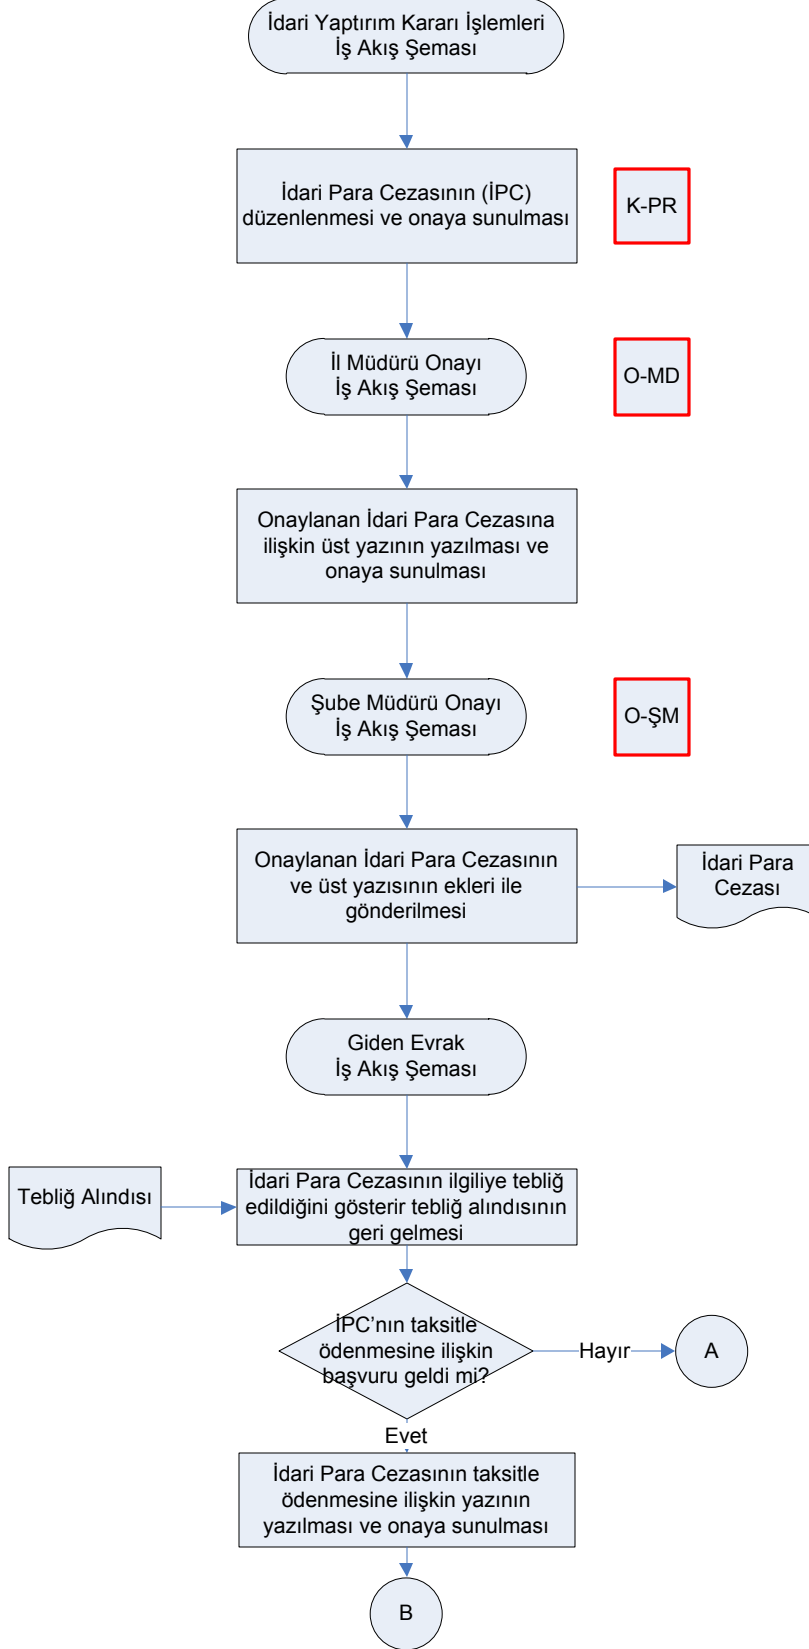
İdari Yaptırım Kararı İşlemleri İş Akış Şeması

İdari Para Cezasının (İPC) düzenlenmesi ve onaya sunulması

K-PR

İl Müdürü Onayı İş Akış Şeması

O-MD

Onaylanan İdari Para Cezasına ilişkin üst yazının yazılması ve onaya sunulması

Şube Müdürü Onayı İş Akış Şeması

O-ŞM

Onaylanan İdari Para Cezasının ve üst yazısının ekleri ile gönderilmesi

İdari Para Cezası

Giden Evrak İş Akış Şeması

Tebliğ Alındısı

İdari Para Cezasının ilgiliye tebliğ edildiğini gösterir tebliğ alındısının geri gelmesi

İPC'nın taksitle ödenmesine ilişkin başvuru geldi mi?

Hayır

A

Evet

İdari Para Cezasının taksitle ödenmesine ilişkin yazının yazılması ve onaya sunulması

B